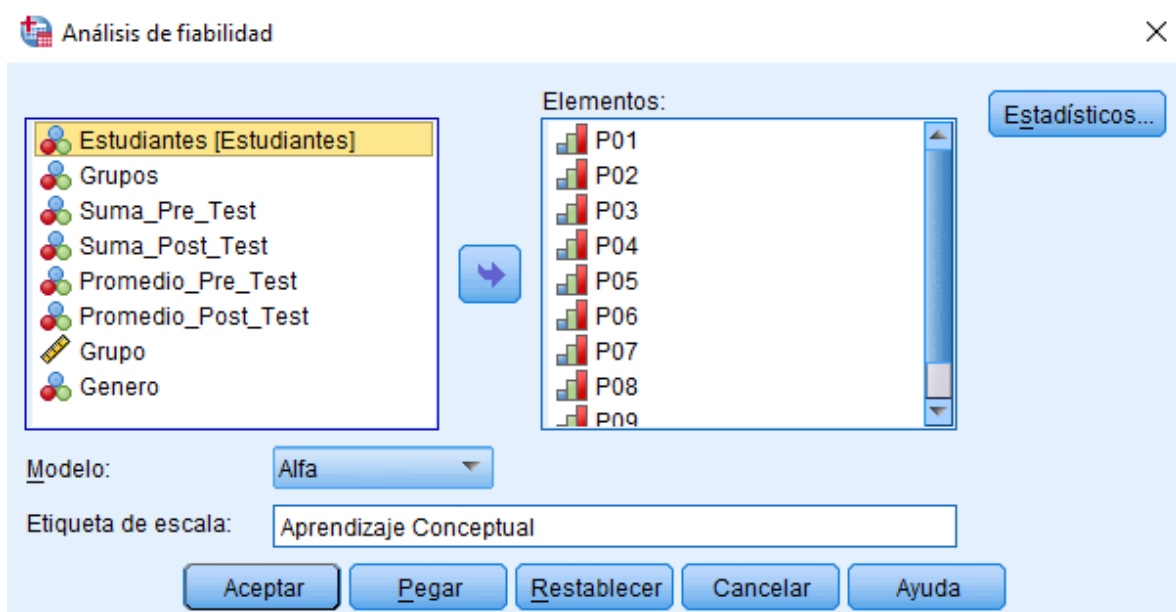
Análisis de fiabilidad

Estudiantes [Estudiantes]
Grupos
Suma_Pre_Test
Suma_Post_Test
Promedio_Pre_Test
Promedio_Post_Test
Grupo
Genero

Elementos:
P01
P02
P03
P04
P05
P06
P07
P08
P09

Estadísticos...

Modelo: Alfa

Etiqueta de escala: Aprendizaje Conceptual

Aceptar Pegar Restablecer Cancelar Ayuda